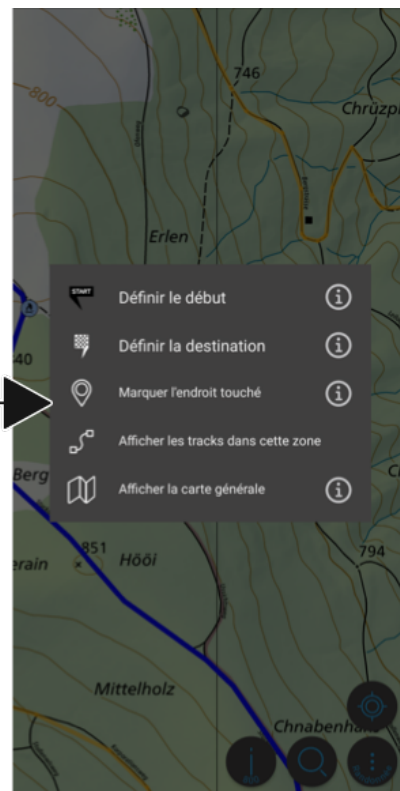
746
800
Chrüzpi
Erlen
START
Définir le début
Définir la destination
Marquer l'endroit touché
Afficher les tracks dans cette zone
Afficher la carte générale
40
Berg
851
Hööi
erain
794
Mittelholz
Chnabenha